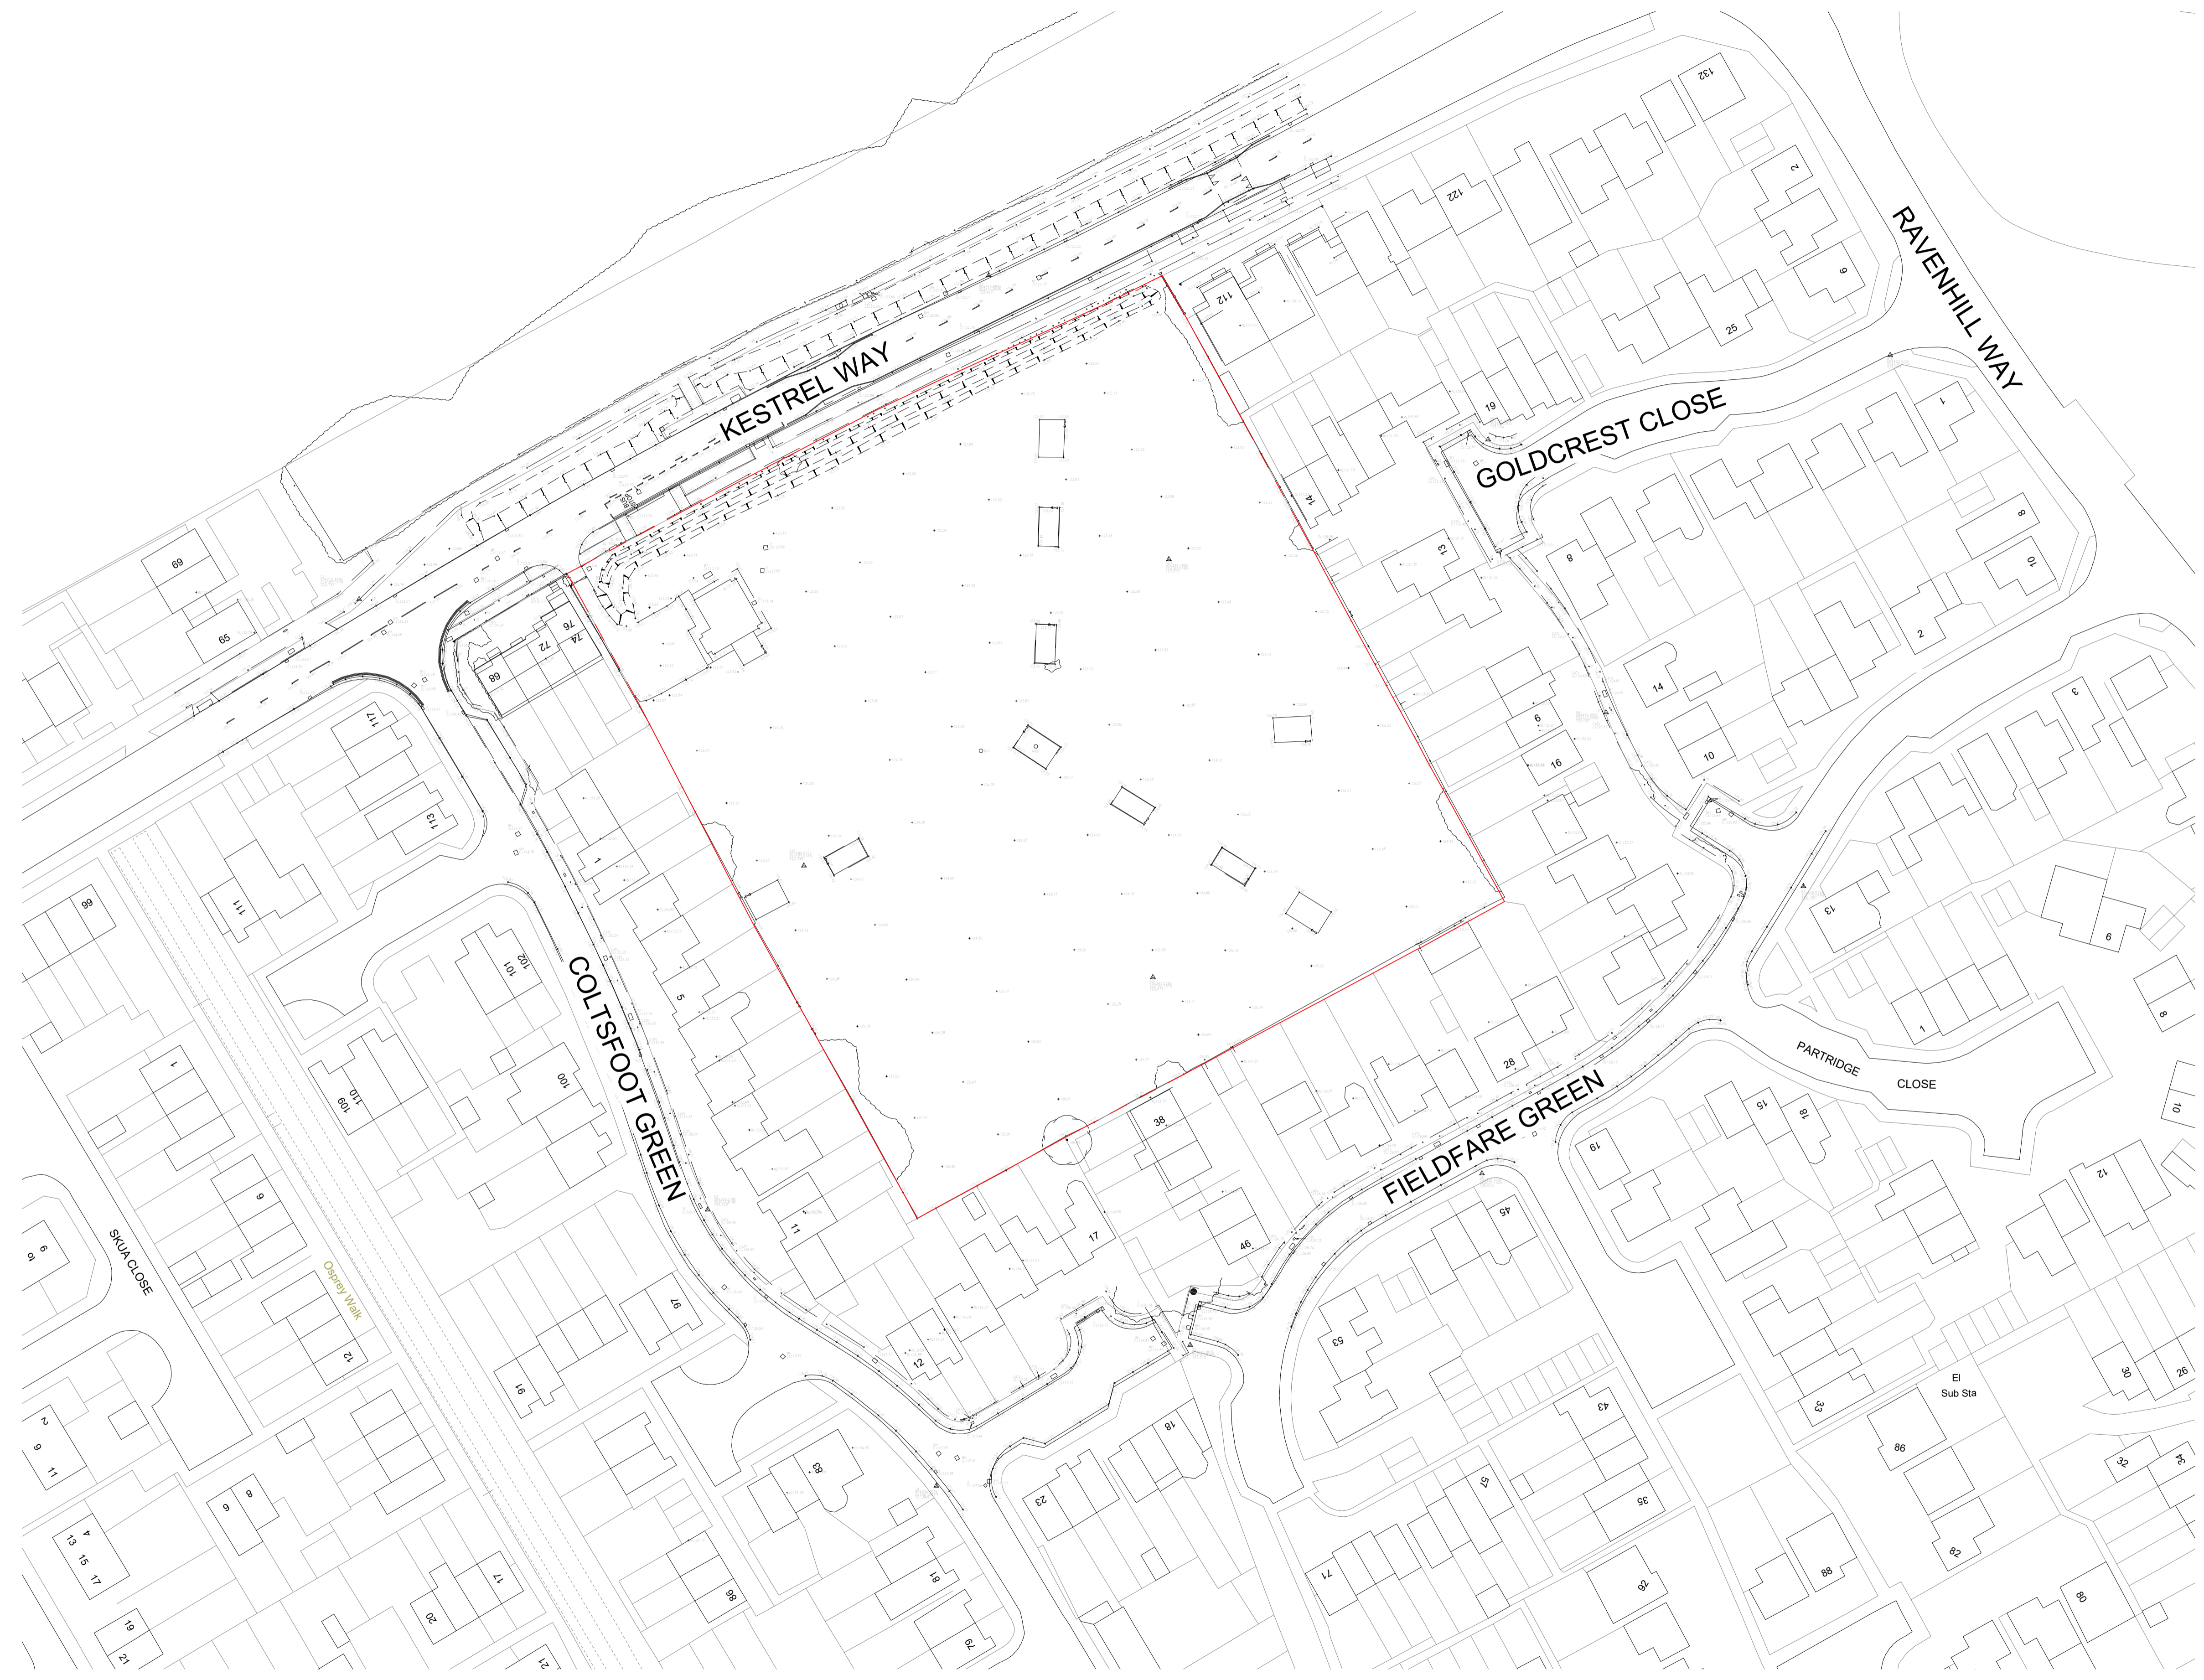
KESTREL WAY

RAVENHILL WAY

GOLDCREST CLOSE

COLTSFOOT GREEN

FIELDFARE GREEN

PARTRIDGE CLOSE

SKUA CLOSE

Osprey Walk

El Sub Sta

132
122
112
2
6
25
19
1
8
10
2
14
13
9
3
14
10
6
16
13
9
6
1
8
10
28
15
18
19
12
69
65
76
74
72
68
117
113
111
99
102
101
110
109
100
1
5
11
12
17
38
46
45
53
43
57
35
30
26
33
86
32
34
82
80
88
92
71
23
18
83
81
79
86
97
91
20
17
12
9
8
6
1
13
15
17
19
21
2
9
11
10
9
4